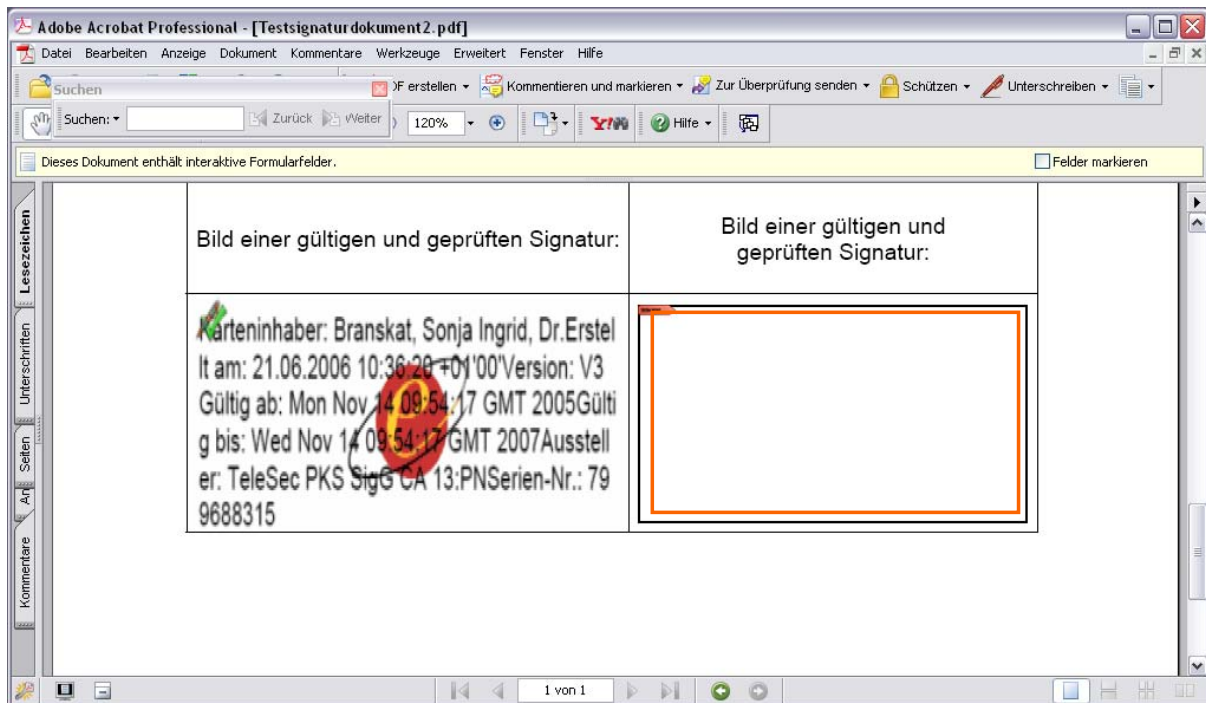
Adobe Acrobat Professional - [Testsignaturdokument2.pdf]

Datei Bearbeiten Anzeige Dokument Kommentare Werkzeuge Erweitert Fenster Hilfe

Suchen

PDF erstellen Kommentieren und markieren Zur Überprüfung senden Schützen Unterschreiben

Suchen: Zurück Weiter 120% Hilfe

Dieses Dokument enthält interaktive Formularfelder.

Felder markieren

Lesezeichen

Unterschriften

Seiten

An

Kommentare

| Bild einer gültigen und geprüften Signatur: | Bild einer gültigen und geprüften Signatur: |
|---|---|
| Karteninhaber: Branskat, Sonja Ingrid, Dr.Erstellt am: 21.06.2006 10:36:20 +01'00'Version: V3 Gültig ab: Mon Nov 14 09:54:17 GMT 2005Gültig bis: Wed Nov 14 09:54:17 GMT 2007Aussteller: TeleSec PKS SigG CA 13:PNSerien-Nr.: 79 9688315 | |

1 von 1